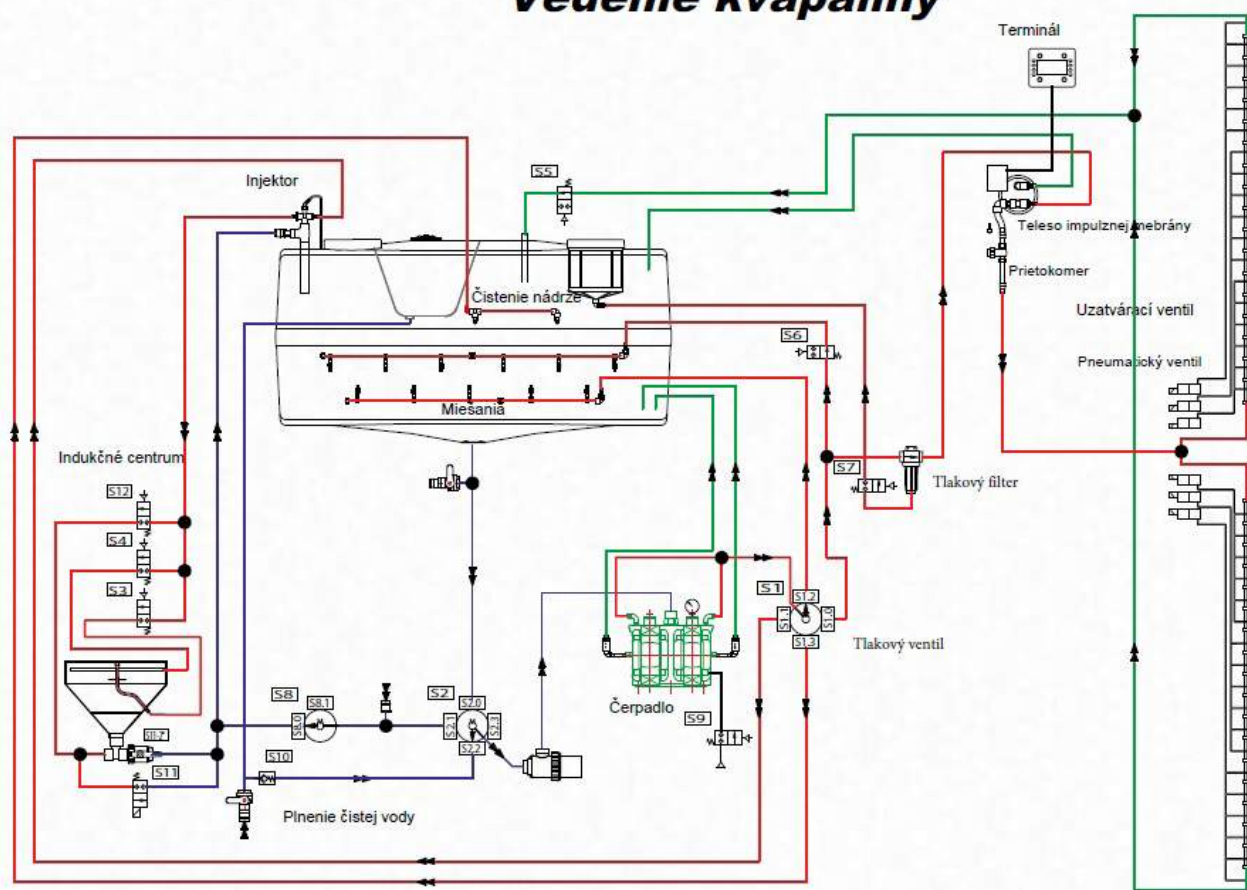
Vedenie kvapaliny

Terminál

Injektor

S5

Teleso impulznej membrány

Prietokomer

Čistenie nádrže

Uzatvárací ventil

S6

Pneumatický ventil

Miesania

Indukčné centrum

S7

Tlakový filter

S12

S4

S3

S1

S1.2

S1.1

S1.0

S1.3

Tlakový ventil

S8

S8.1

S8.0

S2

S2.0

S2.1

S2.3

S2.2

Čerpadlo

S9

S11.7

S11

S10

Plnenie čistej vody